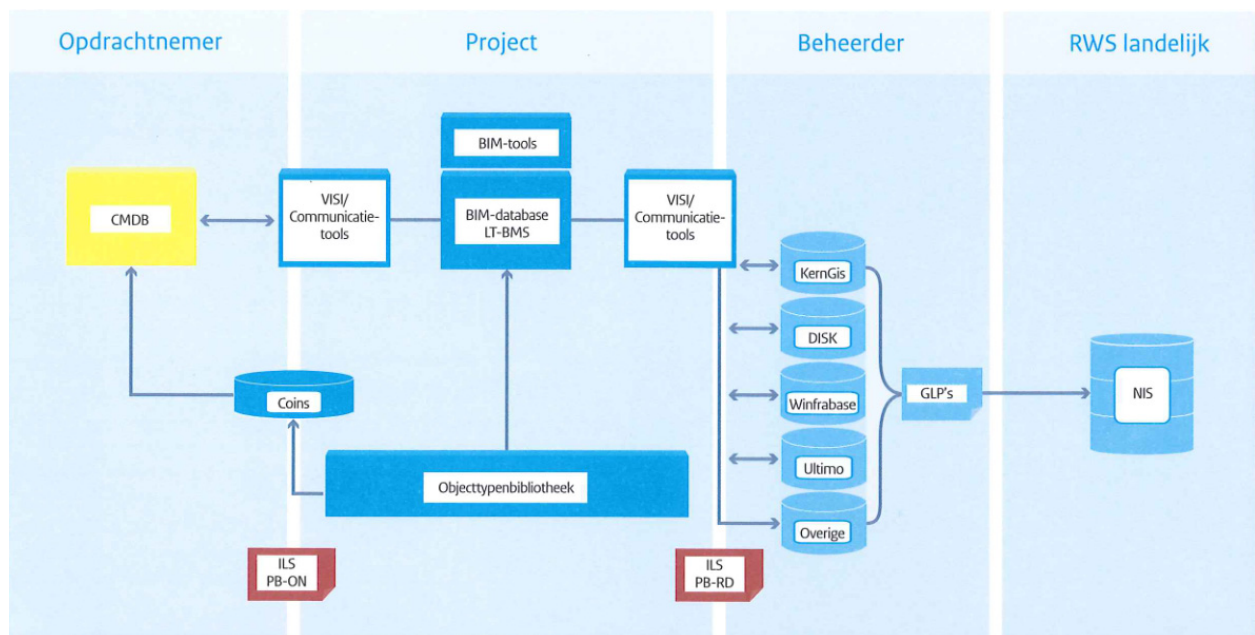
Opdrachtnemer

Project

Beheerder

RWS landelijk

BIM-tools

CMDB

VISI/ Communicatie-tools

BIM-database LT-BMS

VISI/ Communicatie-tools

KernGis

DISK

Winfrabase

Ultimo

Overige

GLP's

NIS

Coins

Objecttypenbibliotheek

ILS PB-ON

ILS PB-RD